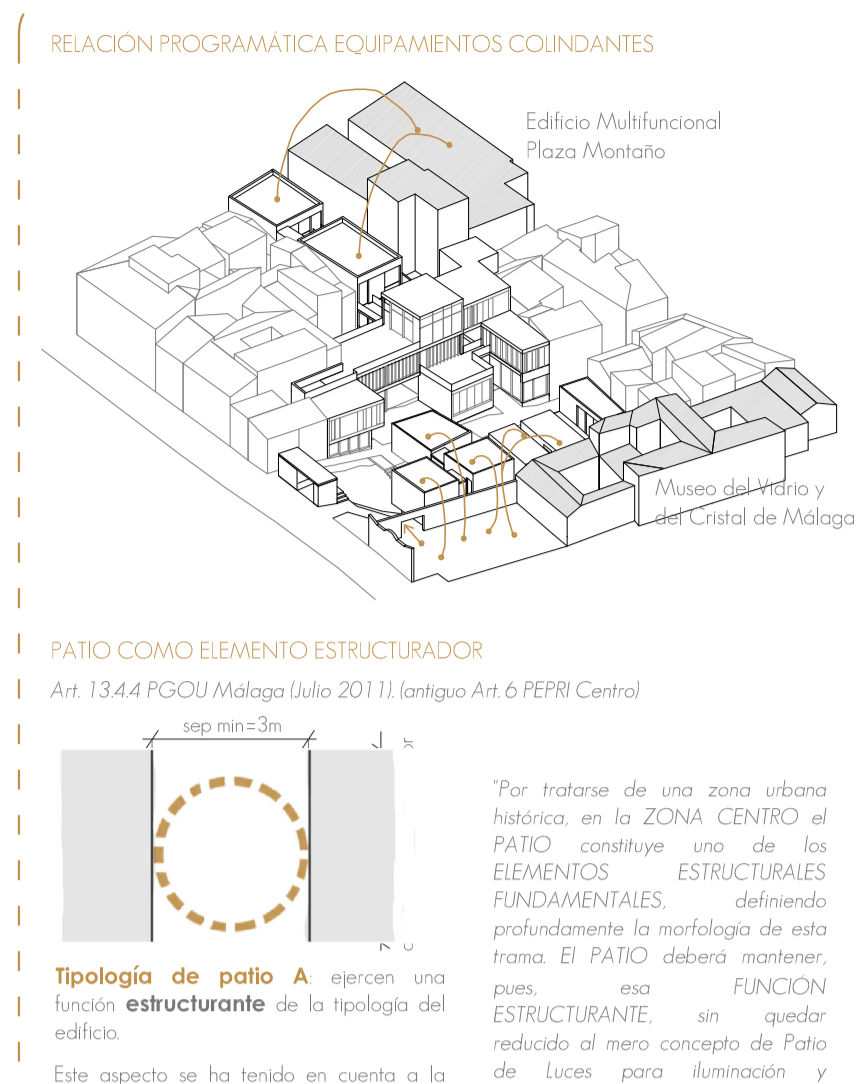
RELACIÓN PROGRAMÁTICA EQUIPAMIENTOS COLINDANTES

Edificio Multifuncional Plaza Montaño

Museo del Vidrio y del Cristal de Málaga

PATIO COMO ELEMENTO ESTRUCTURADOR

Art. 13.4.4 PGOU Málaga (Julio 2011). (antiguo Art. 6 PEPRI Centro)

sep min=3m

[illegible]

Tipología de patio A: ejercen una función estructurante de la tipología del edificio.

Este aspecto se ha tenido en cuenta a la

"Por tratarse de una zona urbana histórica, en la ZONA CENTRO el PATIO constituye uno de los ELEMENTOS ESTRUCTURALES FUNDAMENTALES, definiendo profundamente la morfología de esta trama. El PATIO deberá mantener, pues, esa FUNCIÓN ESTRUCTURANTE, sin quedar reducido al mero concepto de Patio de Luces para iluminación y